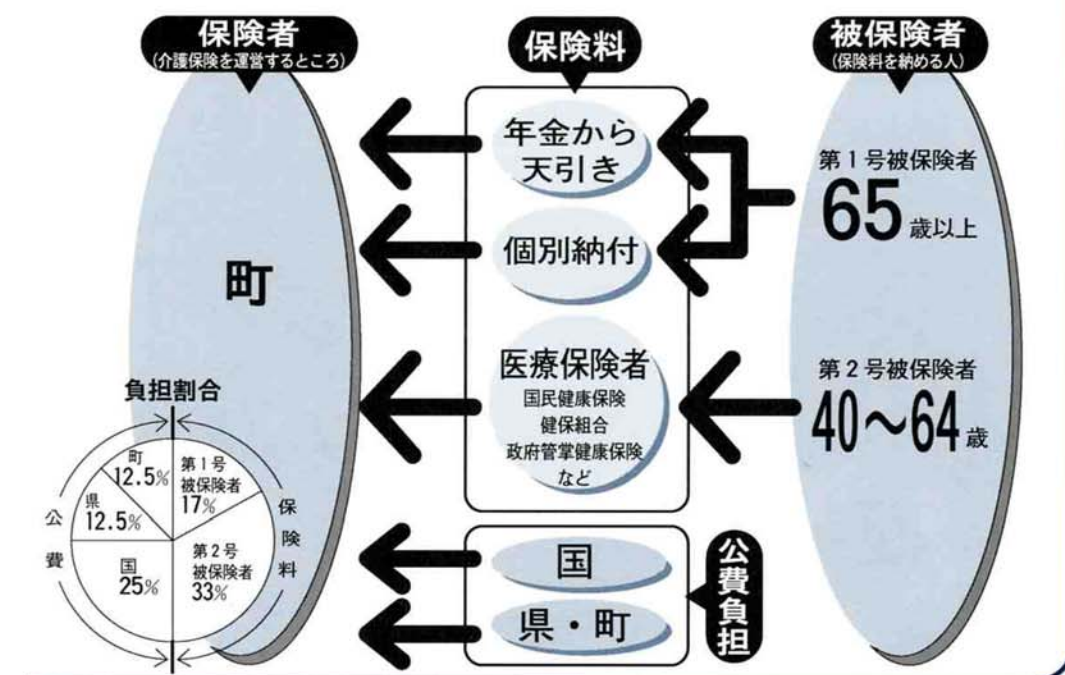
保険者
(介護保険を運営するところ)

保険料

被保険者
(保険料を納める人)

町

年金から天引き

個別納付

医療保険者
国民健康保険
健保組合
政府管掌健康保険
など

第1号被保険者
65歳以上

第2号被保険者
40～64歳

負担割合

町
12.5%

第1号被保険者
17%

県
12.5%

国
25%

第2号被保険者
33%

公費

保険料

国

県・町

公費負担